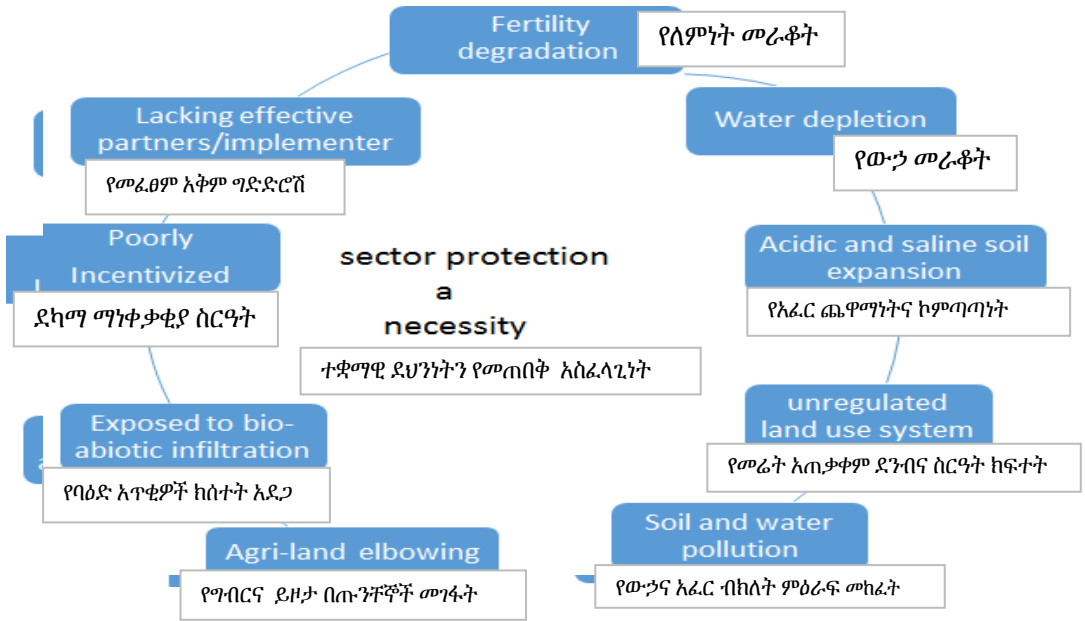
Fertility degradation
የለምነት መራቆት

Water depletion
የውኃ መራቆት

Acidic and saline soil expansion
የአፈር ጨዋማነትና ኮምጣጣነት

unregulated land use system
የመሬት አጠቃቀም ደንብና ስርዓት ክፍተት

Soil and water pollution
የውኃና አፈር ብክለት ምዕራፍ መከፈት

Agri-land elbowing
የግብርና ይዞታ በጡንቸኞች መገፋት

Exposed to bio-abiotic infiltration
የባዕድ አጥቂዎች ክሰተት አደጋ

Poorly Incentivized
ደካማ ማነቀቃቂያ ስርዓት

Lacking effective partners/implementer
የመፈፀም አቅም ግድድሮሽ

sector protection a necessity
ተቋማዊ ደህንነትን የመጠበቅ አስፈላጊነት